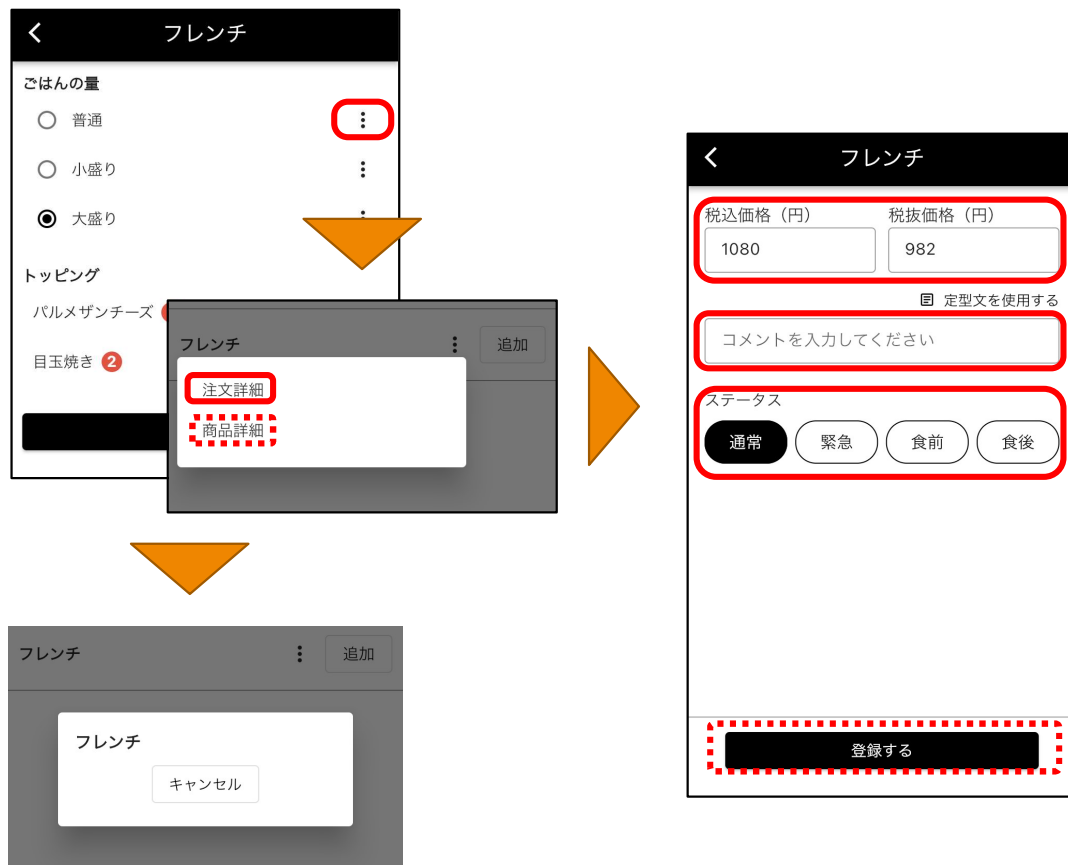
フレンチ

ごはんの量

普通

小盛り

大盛り

トッピング

パルメザンチーズ

目玉焼き 2

フレンチ

追加

注文詳細

商品詳細

フレンチ

追加

フレンチ

キャンセル

フレンチ

税込価格（円）

1080

税抜価格（円）

982

定型文を使用する

コメントを入力してください

ステータス

通常

緊急

食前

食後

登録する